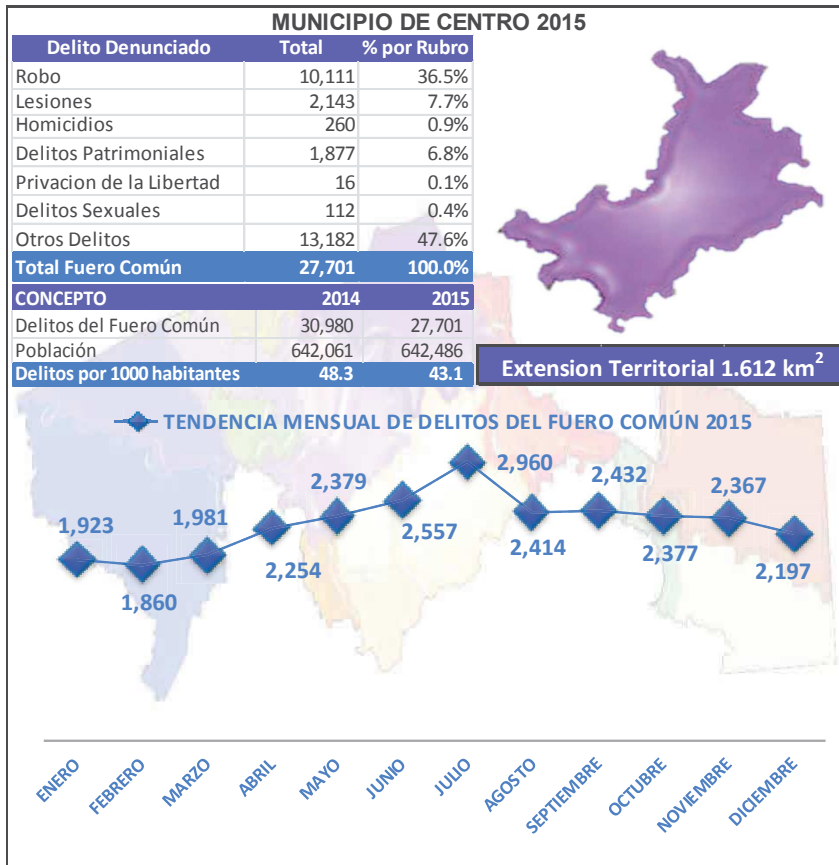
MUNICIPIO DE CENTRO 2015

| Delito Denunciado | Total | % por Rubro |
|---|---|---|
| Robo | 10,111 | 36.5% |
| Lesiones | 2,143 | 7.7% |
| Homicidios | 260 | 0.9% |
| Delitos Patrimoniales | 1,877 | 6.8% |
| Privacion de la Libertad | 16 | 0.1% |
| Delitos Sexuales | 112 | 0.4% |
| Otros Delitos | 13,182 | 47.6% |
| Total Fuero Común | 27,701 | 100.0% |

| CONCEPTO | 2014 | 2015 |
|---|---|---|
| Delitos del Fuero Común | 30,980 | 27,701 |
| Población | 642,061 | 642,486 |
| Delitos por 1000 habitantes | 48.3 | 43.1 |

Extension Territorial 1.612 $km^2$

TENDENCIA MENSUAL DE DELITOS DEL FUERO COMÚN 2015

1,923
1,860
1,981
2,254
2,379
2,557
2,960
2,414
2,432
2,377
2,367
2,197

ENERO FEBRERO MARZO ABRIL MAYO JUNIO JULIO AGOSTO SEPTIEMBRE OCTUBRE NOVIEMBRE DICIEMBRE